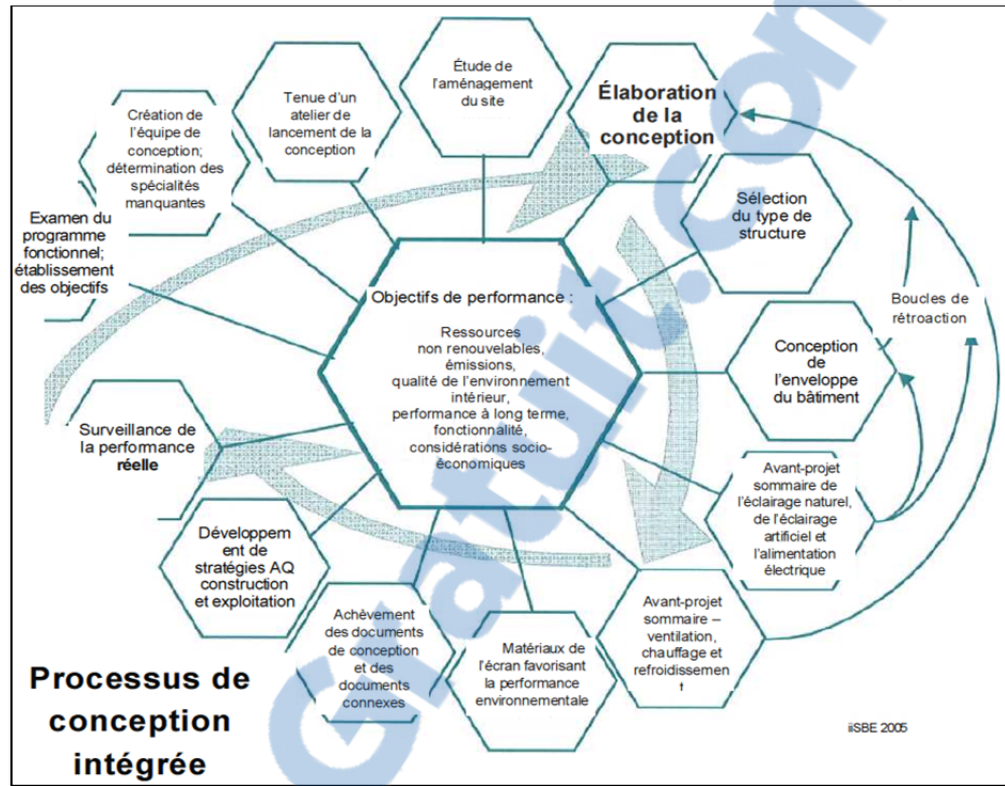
Étude de l'aménagement du site

Tenue d'un atelier de lancement de la conception

Création de l'équipe de conception; détermination des spécialités manquantes

Élaboration de la conception

Examen du programme fonctionnel; établissement des objectifs

Sélection du type de structure

Objectifs de performance :

Ressources non renouvelables, émissions, qualité de l'environnement intérieur, performance à long terme, fonctionnalité, considérations socio-économiques

Boucles de rétroaction

Conception de l'enveloppe du bâtiment

Surveillance de la performance réelle

Avant-projet sommaire de l'éclairage naturel, de l'éclairage artificiel et l'alimentation électrique

Développem ent de stratégies AQ construction et exploitation

Avant-projet sommaire – ventilation, chauffage et refroidissemen t

Achèvement des documents de conception et des documents connexes

Matériaux de l'écran favorisant la performance environnementale

Processus de conception intégrée

iiSBE 2005

Gratuit.com